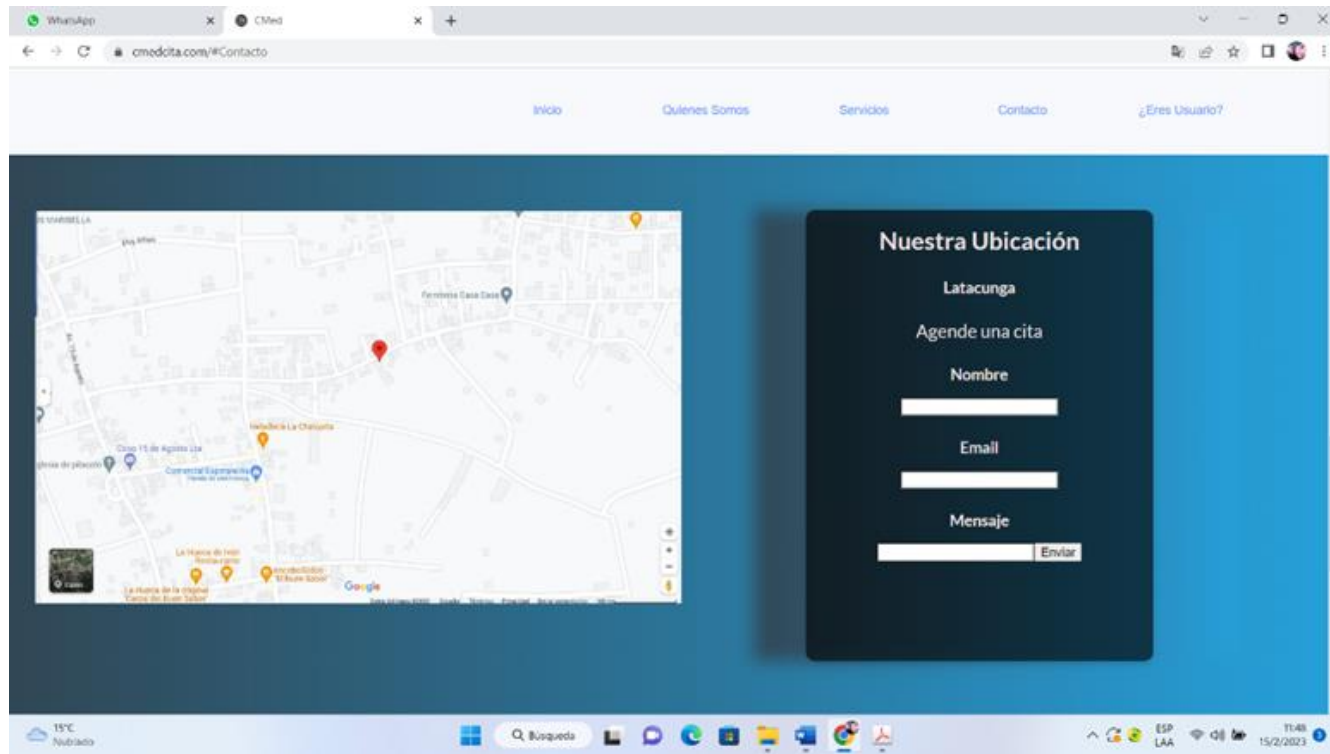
WhatsApp
CMed
cmedcita.com/#Contacto

Inicio
Quienes Somos
Servicios
Contacto
¿Eres Usuario?

Ferretería Casa Casa
Heladería La Chaquita
Coop 15 de Agosto Ltd
Iglesia de pilacoto
Comercial Espinosa
La Huerca de Ivan
Google

Nuestra Ubicación
Latacunga
Agende una cita
Nombre
Email
Mensaje
Enviar

15°C
Nublado
Búsqueda
ESP
LAA
11:48
15/2/2023